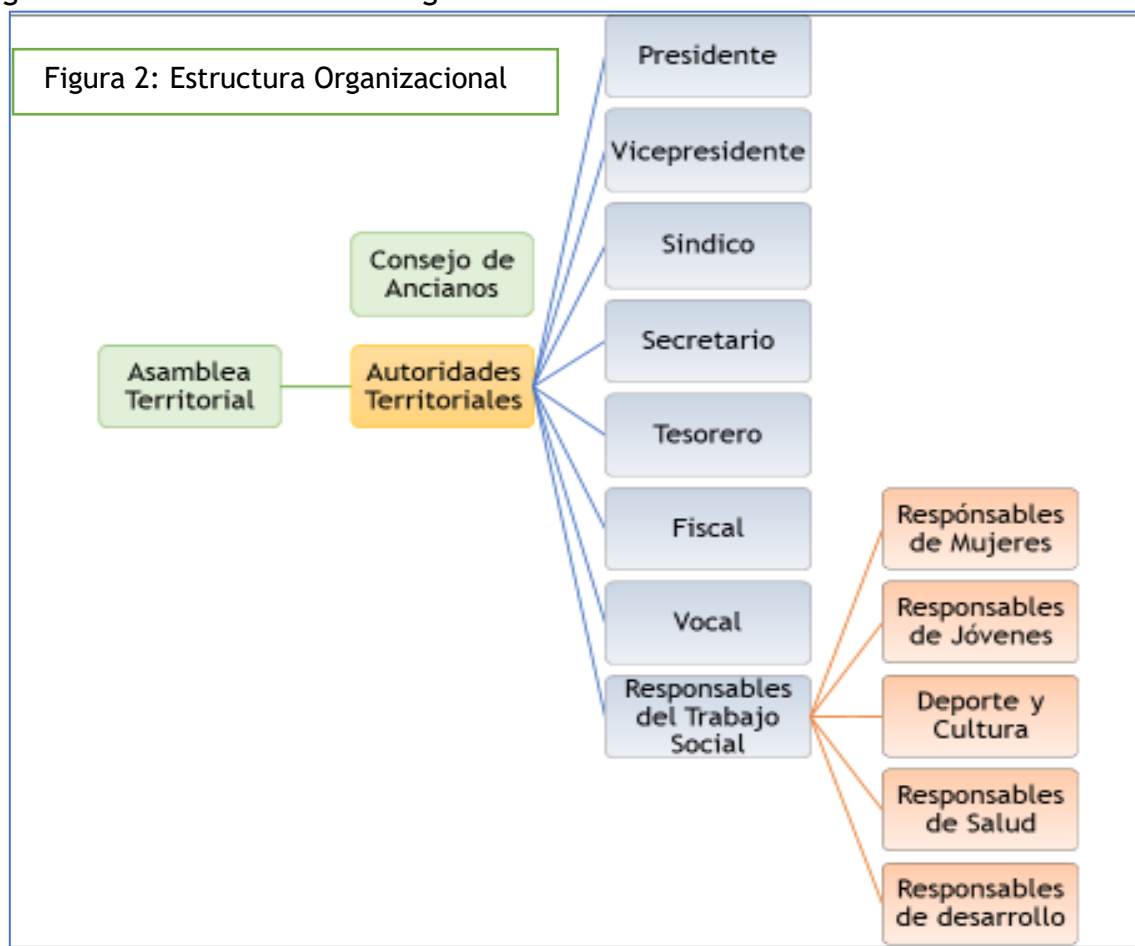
Figura 2: Estructura Organizacional

Asamblea Territorial

Consejo de Ancianos

Autoridades Territoriales

Presidente

Vicepresidente

Sindico

Secretario

Tesorero

Fiscal

Vocal

Responsables del Trabajo Social

Respónsables de Mujeres

Responsables de Jóvenes

Deporte y Cultura

Responsables de Salud

Responsables de desarrollo